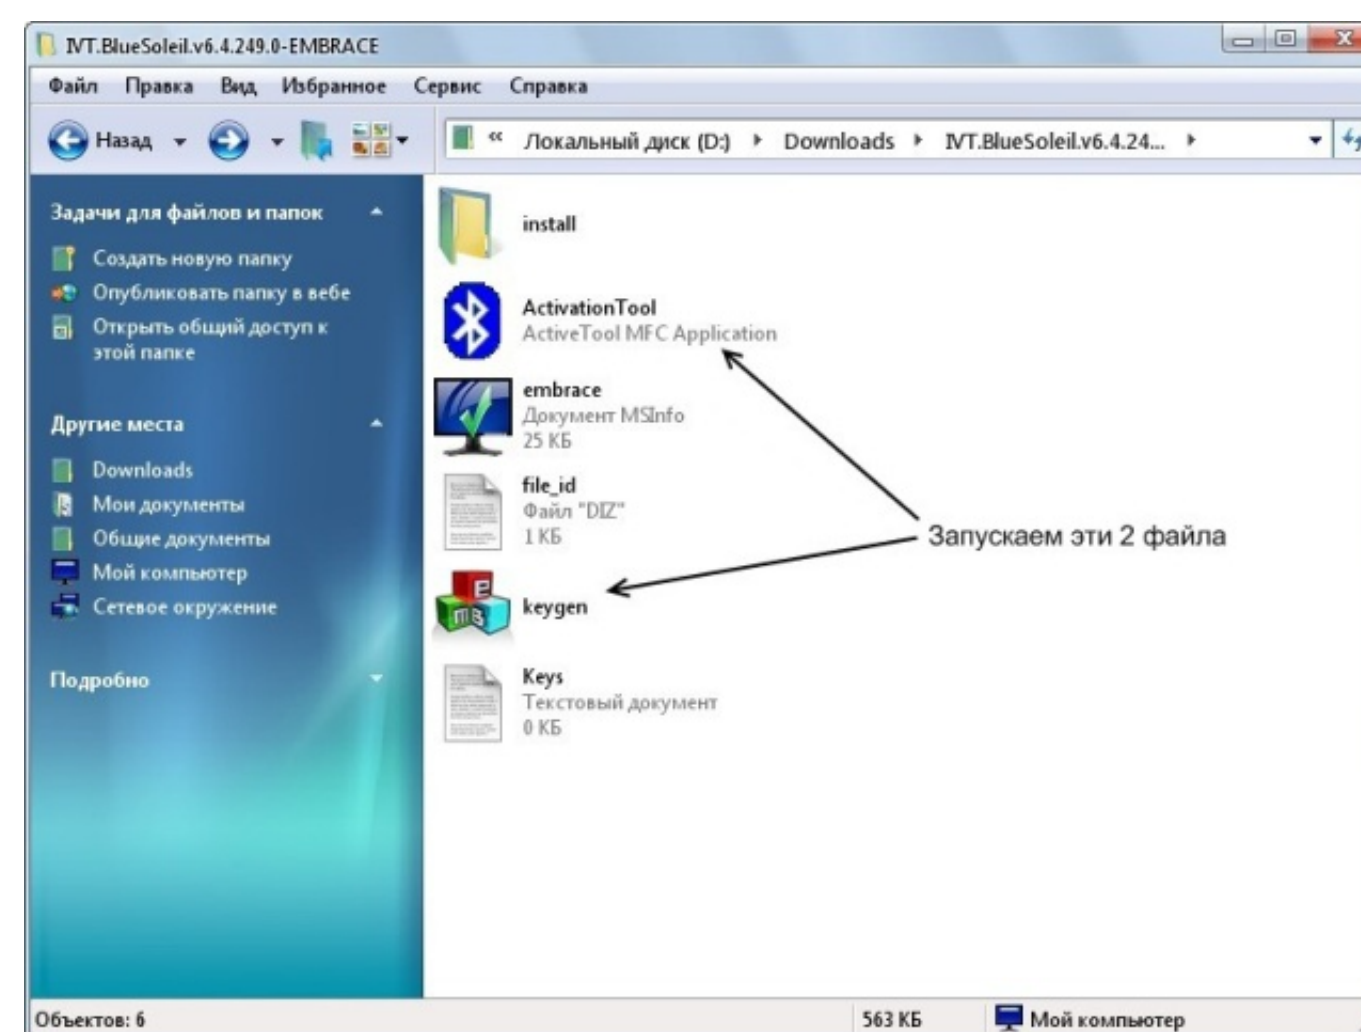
IVT.BlueSoleil.v6.4.249.0-EMBRACE

Файл Правка Вид Избранное Сервис Справка

Назад

« Локальный диск (D:) ▸ Downloads ▸ IVT.BlueSoleil.v6.4.24... ▸

Задачи для файлов и папок

Создать новую папку
Опубликовать папку в вебе
Открыть общий доступ к этой папке

Другие места

Downloads
Мои документы
Общие документы
Мой компьютер
Сетевое окружение

Подробно

install

ActivationTool
ActiveTool MFC Application

embrace
Документ MSInfo
25 КБ

file_id
Файл "DIZ"
1 КБ

keygen

Keys
Текстовый документ
0 КБ

Запускаем эти 2 файла

Объектов: 6

563 КБ

Мой компьютер